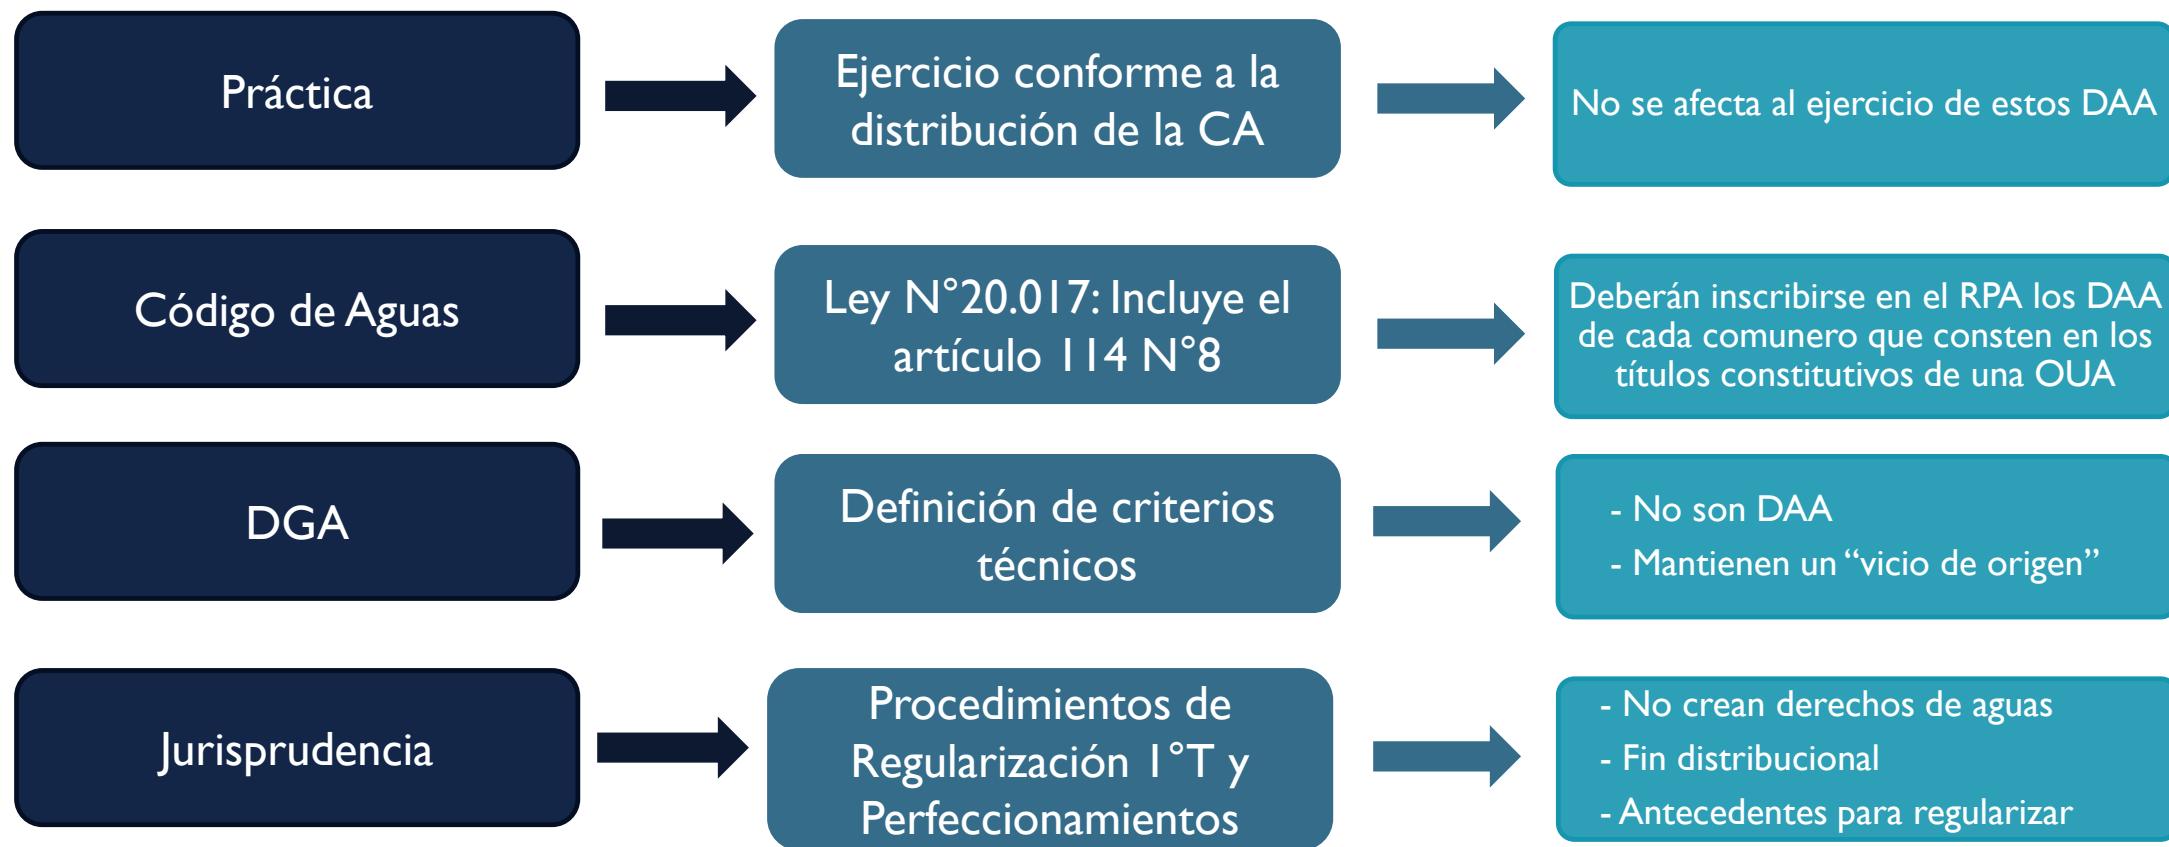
Práctica

Ejercicio conforme a la distribución de la CA

No se afecta al ejercicio de estos DAA

Código de Aguas

Ley N°20.017: Incluye el artículo 114 N°8

Deberán inscribirse en el RPA los DAA de cada comunero que consten en los títulos constitutivos de una OUA

DGA

Definición de criterios técnicos

- No son DAA
- Mantienen un "vicio de origen"

Jurisprudencia

Procedimientos de Regularización 1°T y Perfeccionamientos

- No crean derechos de aguas
- Fin distribucional
- Antecedentes para regularizar